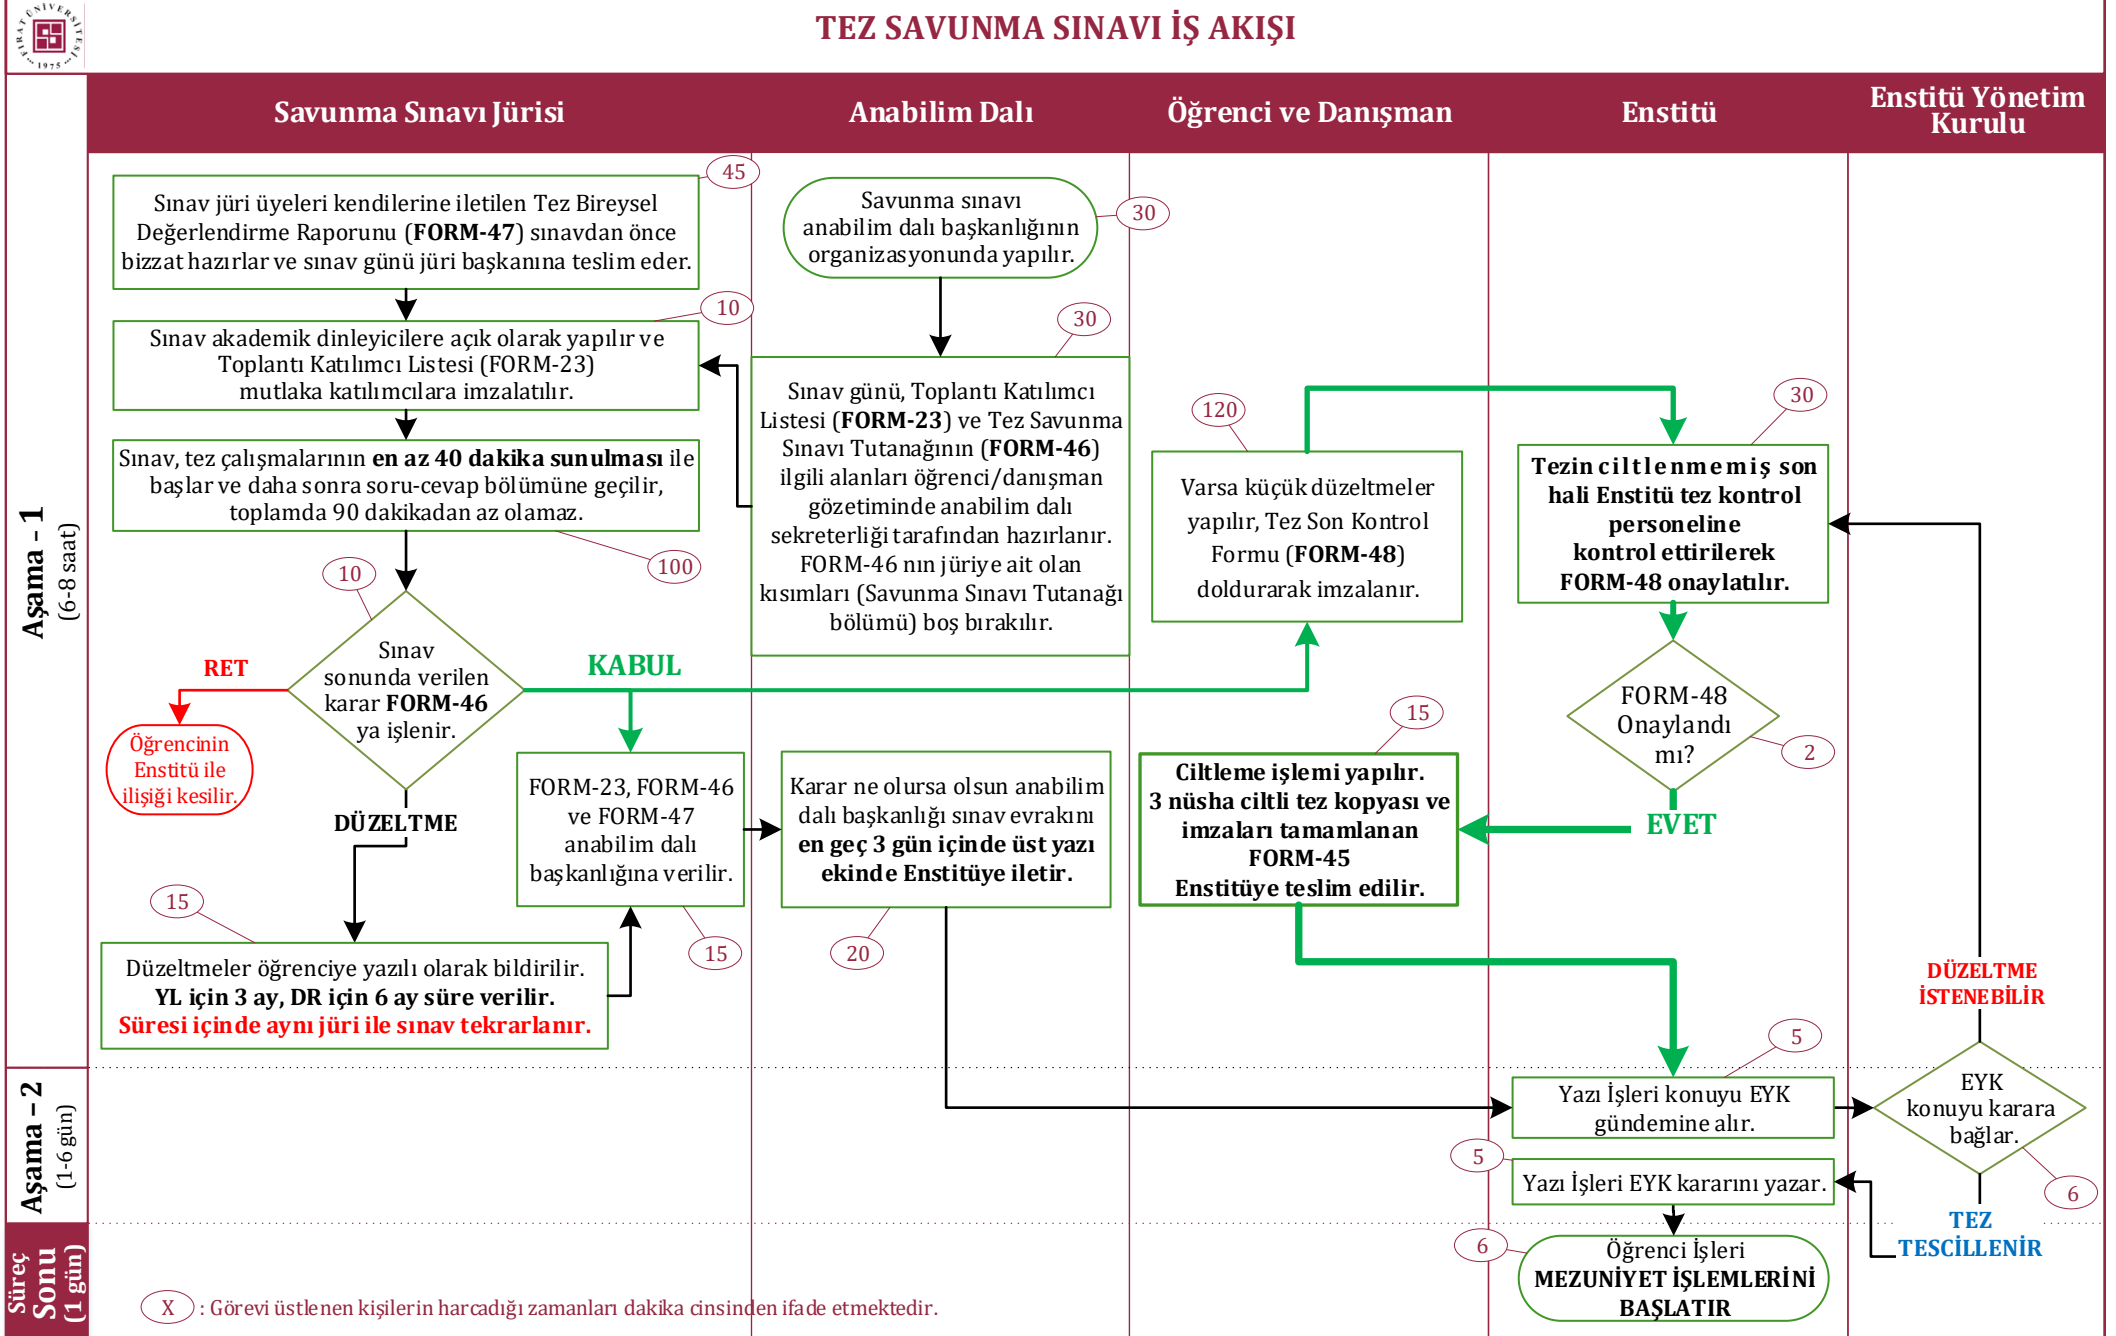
TEZ SAVUNMA SINAVI İŞ AKIŞI

| Savunma Sınavı Jürisi | Anabilim Dalı | Öğrenci ve Danışman | Enstitü | Enstitü Yönetim Kurulu |
|---|---|---|---|---|

Aşama - 1 (6-8 saat)

45
Sınav jüri üyeleri kendilerine iletilen Tez Bireysel Değerlendirme Raporunu (FORM-47) sınavdan önce bizzat hazırlar ve sınav günü jüri başkanına teslim eder.

10
Sınav akademik dinleyicilere açık olarak yapılır ve Toplantı Katılımcı Listesi (FORM-23) mutlaka katılımcılara imzalatılır.

Sınav, tez çalışmalarının en az 40 dakika sunulması ile başlar ve daha sonra soru-cevap bölümüne geçilir, toplamda 90 dakikadan az olamaz.
100

10
Sınav sonunda verilen karar FORM-46 ya işlenir.

RET
Öğrencinin Enstitü ile ilişiği kesilir.

KABUL

DÜZELTME

15
Düzeltmeler öğrenciye yazılı olarak bildirilir. YL için 3 ay, DR için 6 ay süre verilir. Süresi içinde aynı jüri ile sınav tekrarlanır.

30
Savunma sınavı anabilim dalı başkanlığının organizasyonunda yapılır.

30
Sınav günü, Toplantı Katılımcı Listesi (FORM-23) ve Tez Savunma Sınavı Tutanağının (FORM-46) ilgili alanları öğrenci/danışman gözetiminde anabilim dalı sekreterliği tarafından hazırlanır. FORM-46 nın jüriye ait olan kısımları (Savunma Sınavı Tutanağı bölümü) boş bırakılır.

FORM-23, FORM-46 ve FORM-47 anabilim dalı başkanlığına verilir.
15

Karar ne olursa olsun anabilim dalı başkanlığı sınav evrakını en geç 3 gün içinde üst yazı ekinde Enstitüye iletir.
20

120
Varsa küçük düzeltmeler yapılır, Tez Son Kontrol Formu (FORM-48) doldurarak imzalanır.

15
Ciltleme işlemi yapılır. 3 nüsha ciltli tez kopyası ve imzaları tamamlanan FORM-45 Enstitüye teslim edilir.

30
Tezin ciltlenmemiş son hali Enstitü tez kontrol personeline kontrol ettirilerek FORM-48 onaylatılır.

FORM-48 Onaylandı mı?
2

EVET

DÜZELTME İSTENEBİLİR

Aşama – 2 (1-6 gün)

5
Yazı İşleri konuyu EYK gündemine alır.

EYK konuyu karara bağlar.
6

5
Yazı İşleri EYK kararını yazar.

TEZ TESCİLLENİR

Süreç Sonu (1 gün)

6
Öğrenci İşleri MEZUNİYET İŞLEMLERİNİ BAŞLATIR

X : Görevi üstlenen kişilerin harcadığı zamanları dakika cinsinden ifade etmektedir.